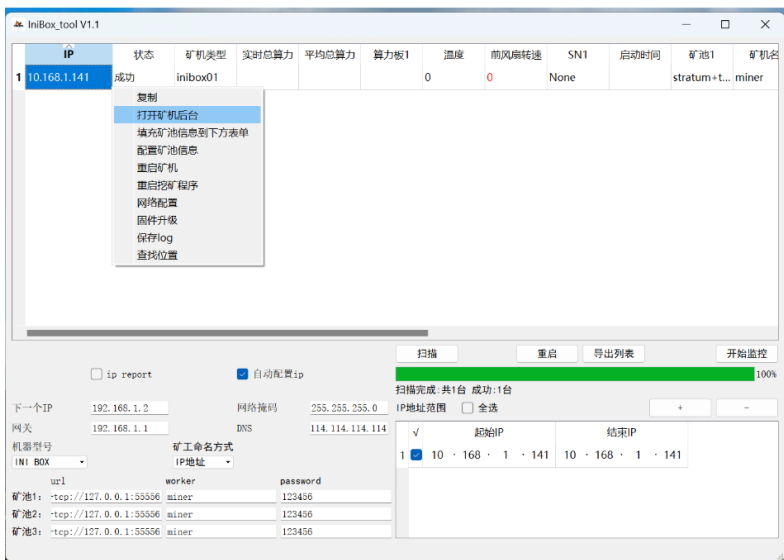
IniBox_tool V1.1

| | IP | 状态 | 矿机类型 | 实时总算力 | 平均总算力 | 算力板1 | 温度 | 前风扇转速 | SN1 | 启动时间 | 矿池1 | 矿机名 |
|---|---|---|---|---|---|---|---|---|---|---|---|---|
| 1 | 10.168.1.141 | 成功 | inibox01 | | | | 0 | 0 | None | | stratum+t... | miner |

复制
打开矿机后台
填充矿池信息到下方表单
配置矿池信息
重启矿机
重启挖矿程序
网络配置
固件升级
保存log
查找位置

ip report
自动配置ip

扫描
重启
导出列表
开始监控
100%
扫描完成:共1台 成功:1台
IP地址范围
全选
+
-

下一个IP 192.168.1.2
网络掩码 255.255.255.0
网关 192.168.1.1
DNS 114.114.114.114
机器型号
INI BOX
矿工命名方式
IP地址

| | url | worker | password |
|---|---|---|---|
| 矿池1: | -tcp://127.0.0.1:55556 | miner | 123456 |
| 矿池2: | -tcp://127.0.0.1:55556 | miner | 123456 |
| 矿池3: | -tcp://127.0.0.1:55556 | miner | 123456 |

| | √ | 起始IP | 结束IP |
|---|---|---|---|
| 1 | ☑ | 10 · 168 · 1 · 141 | 10 · 168 · 1 · 141 |